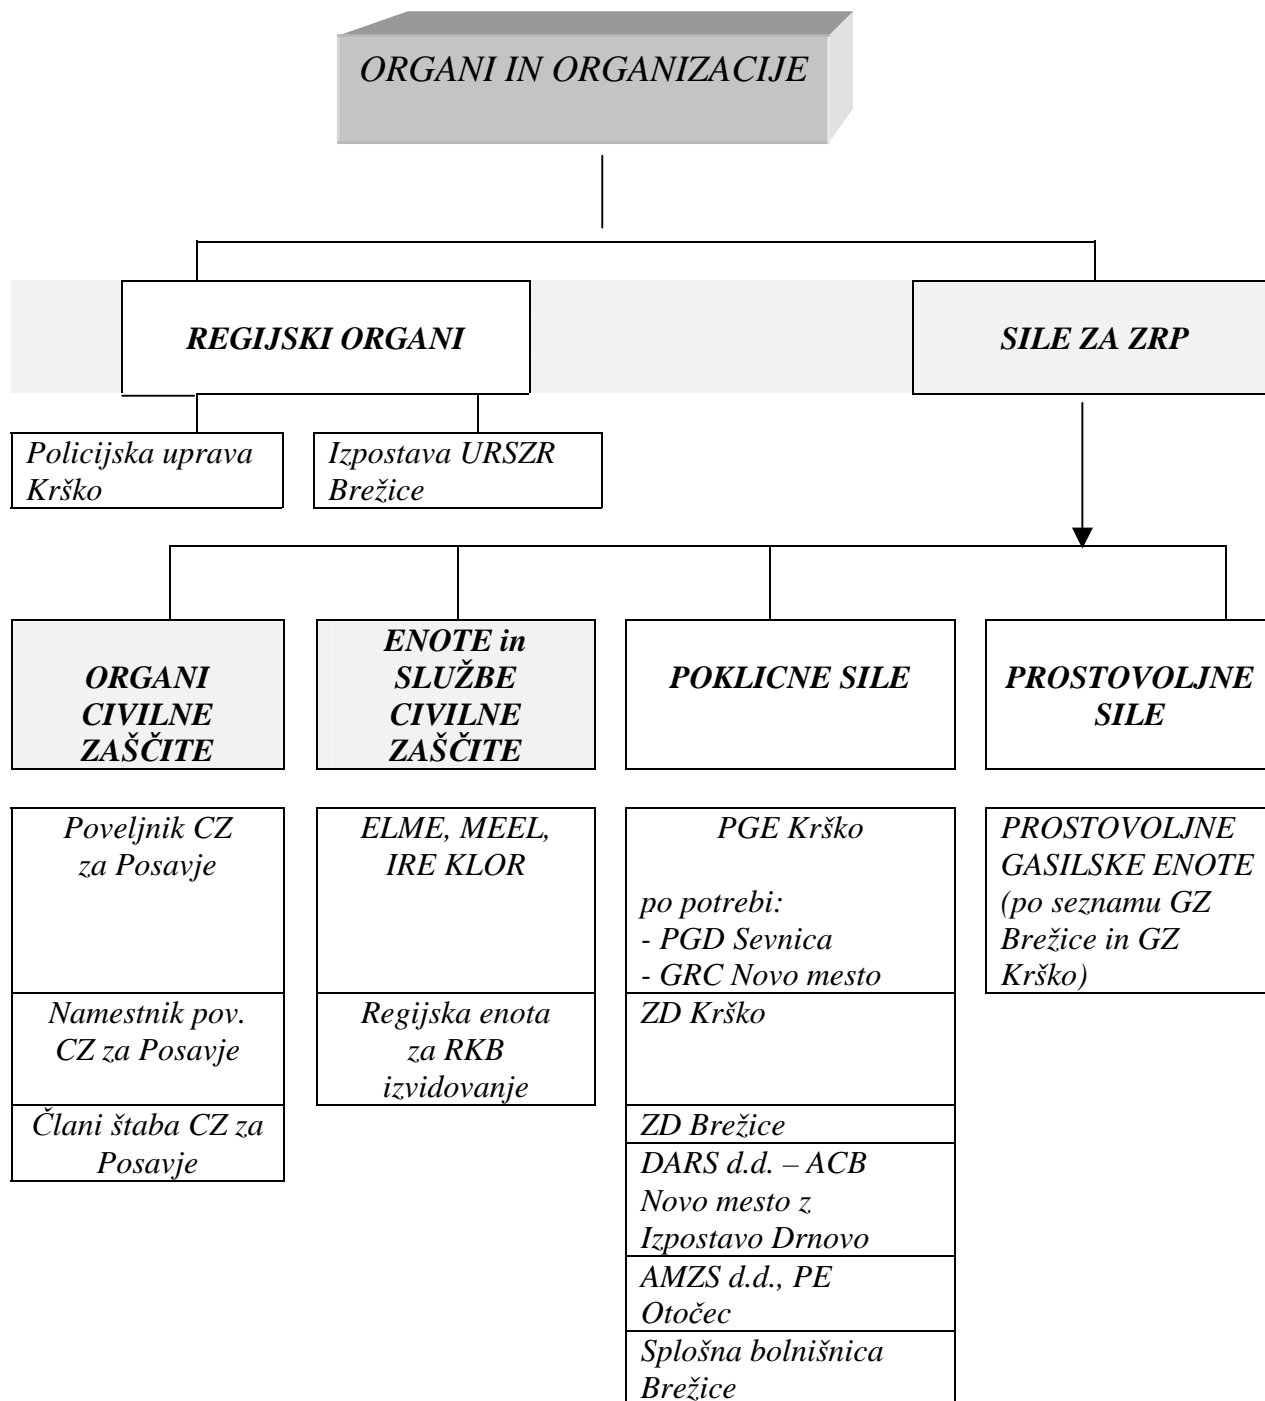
ORGANI IN ORGANIZACIJE

REGIJSKI ORGANI

SILE ZA ZRP

Policijska uprava Krško

Izpostava URSZR Brežice

ORGANI CIVILNE ZAŠČITE

ENOTE in SLUŽBE CIVILNE ZAŠČITE

POKLICNE SILE

PROSTOVOLJNE SILE

Poveljnik CZ za Posavje

Namestnik pov. CZ za Posavje

Člani štaba CZ za Posavje

ELME, MEEL, IRE KLOR

Regijska enota za RKB izvidovanje

PGE Krško

po potrebi:
- PGD Sevnica
- GRC Novo mesto

ZD Krško

ZD Brežice

DARS d.d. – ACB Novo mesto z Izpostavo Drnovo

AMZS d.d., PE Otočec

Splošna bolnišnica Brežice

PROSTOVOLJNE GASILSKE ENOTE (po seznamu GZ Brežice in GZ Krško)